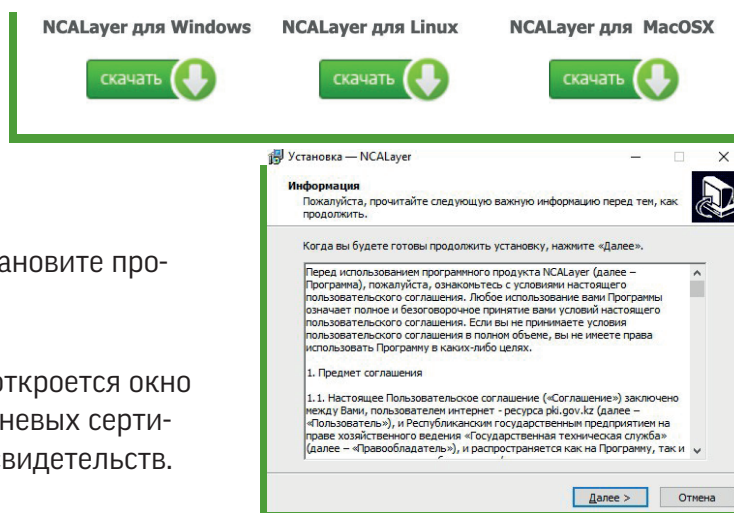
NCALayer для Windows

скачать

NCALayer для Linux

скачать

NCALayer для MacOSX

скачать

ановите про-

откроется окно невых серти- видетельств.

Установка — NCALayer

Информация

Пожалуйста, прочитайте следующую важную информацию перед тем, как продолжить.

Когда вы будете готовы продолжить установку, нажмите «Далее».

Перед использованием программного продукта NCALayer (далее – Программа), пожалуйста, ознакомьтесь с условиями настоящего пользовательского соглашения. Любое использование вами Программы означает полное и безоговорочное принятие вами условий настоящего пользовательского соглашения. Если вы не принимаете условия пользовательского соглашения в полном объеме, вы не имеете права использовать Программу в каких-либо целях.

1. Предмет соглашения

1.1. Настоящее Пользовательское соглашение («Соглашение») заключено между Вами, пользователем интернет - ресурса pki.gov.kz (далее – «Пользователь»), и Республиканским государственным предприятием на праве хозяйственного ведения «Государственная техническая служба» (далее – «Правообладатель»), и распространяется как на Программу, так и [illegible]

Далее >

Отмена